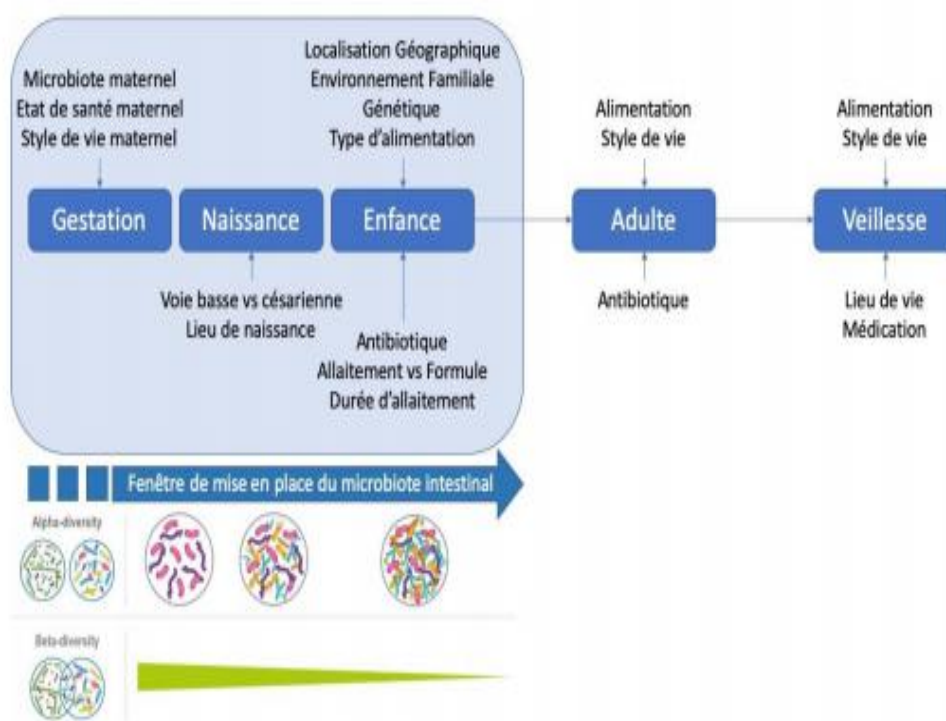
Microbiote maternel
Etat de santé maternel
Style de vie maternel

Localisation Géographique
Environnement Familiale
Génétique
Type d'alimentation

Alimentation
Style de vie

Alimentation
Style de vie

Gestation

Naissance

Enfance

Adulte

Veillesse

Voie basse vs césarienne
Lieu de naissance

Antibiotique

Lieu de vie
Médication

Antibiotique
Allaitement vs Formule
Durée d'allaitement

Fenêtre de mise en place du microbiote intestinal

Alpha-diversity

Beta-diversity